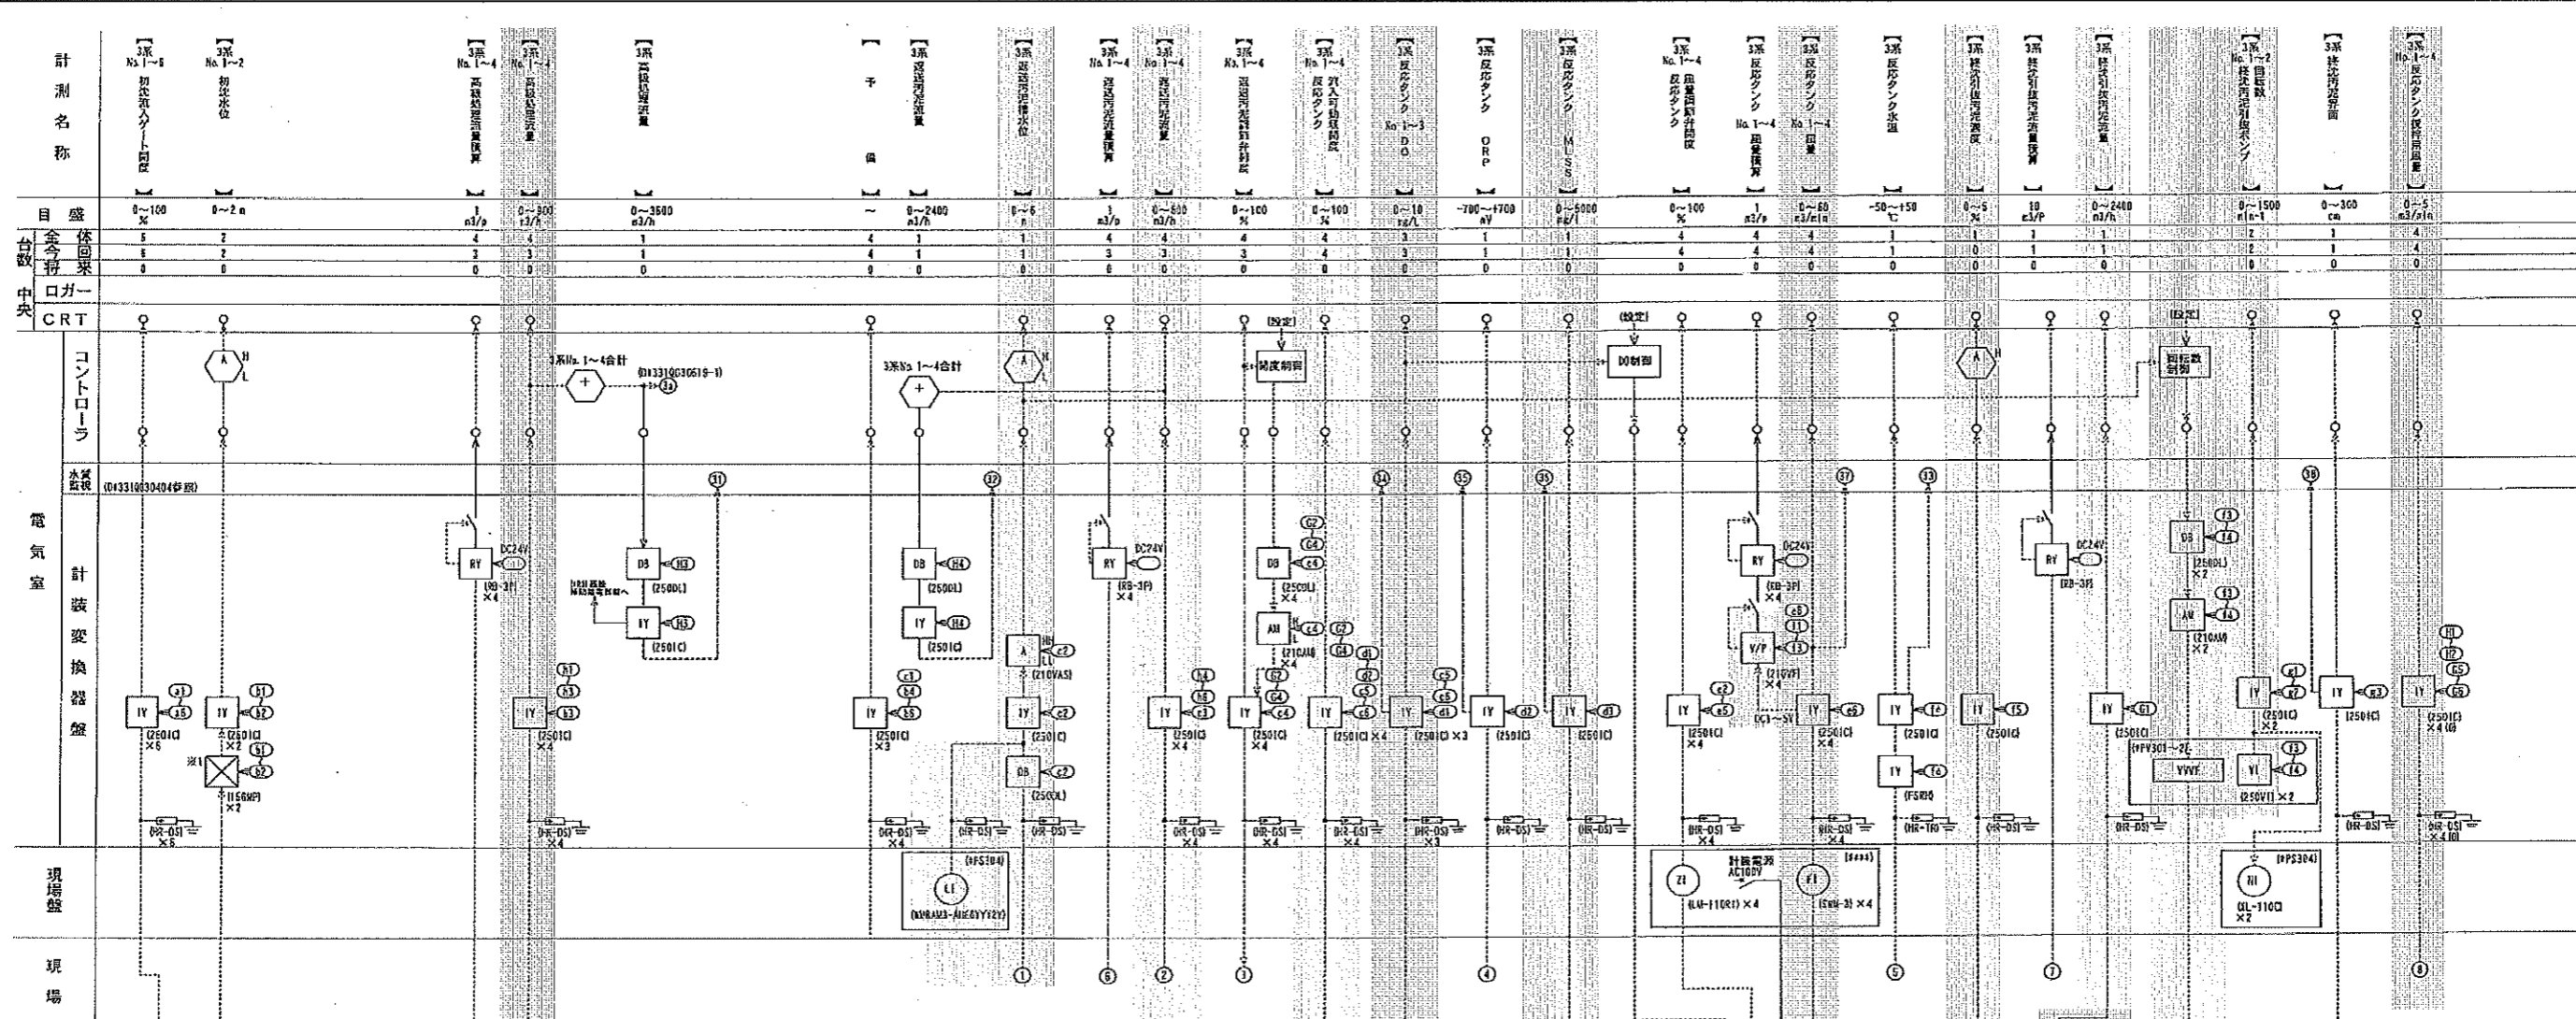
計測名称

【3系 No.1~6】初沈流入ゲート開度
【3系 No.1~2】初沈水位
【3系 No.1~4】高級処理流量積算
【3系 No.1~4】高級処理流量
【3系】高級処理流量
【予備】
【3系】返送汚泥流量
【3系】返送汚泥槽水位
【3系 No.1~4】返送汚泥量積算
【3系 No.1~4】返送汚泥量
【3系 No.1~4】返送汚泥調節弁開度
【3系 No.1~4】流入可動堰開度 反応タンク
【3系】反応タンク No.1~3 DO
【3系】反応タンク ORP
【3系】反応タンク MLSS
【3系 No.1~4】風量調節弁開度 反応タンク
【3系】反応タンク No.1~4 風量積算
【3系】反応タンク No.1~4 風量
【3系】反応タンク水温
【3系】余剰汚泥濃度
【3系】余剰汚泥量積算
【3系】余剰汚泥流量
【3系 No.1~2】余剰汚泥引抜ポンプ 回転数
【3系】余剰汚泥界面
【3系 No.1~4】反応タンク攪拌空気量

目盛
0~100 %
0~2 m
1 m3/p
0~300 m3/h
0~3500 m3/h
~
0~2400 m3/h
0~6 m
1 m3/p
0~600 m3/h
0~100 %
0~100 %
0~10 mg/L
-700~+700 mV
0~5000 mg/l
0~100 %
1 m3/p
0~60 m3/min
-50~+50 ℃
0~5 %
10 m3/P
0~2400 m3/h
0~1500 min-1
0~300 cm
0~5 m3/min

台数 全体 | 今回 | 将来
6 6 0
2 2 0
4 3 0
4 3 0
1 1 0
4 4 0
1 1 0
1 1 0
4 3 0
4 3 0
4 3 0
4 4 0
3 3 0
1 1 0
1 1 0
4 4 0
4 4 0
4 4 0
1 1 0
1 0 0
1 1 0
1 1 0
2 2 0
1 1 0
4 4 0

中央 ロガー
CRT

コントローラ
3系No.1~4合計
(D4331QG3061S-1)
3系No.1~4合計
[設定]
開度制御
DO制御
(設定)
回転数制御

水質監視 (D4331QG30404参照)

電気室 計装変換器盤
RY DC24V (RB-3F) ×4
DB (250DL)
(高級処理流量計へ)
IY (2501C)
A (210VAS)
AM (210AM) ×4
V/P (210VP)
DC1~5V
YVVF
YI (250VI) ×2
(#PV301~2)
IY (2501C) ×6
IY (2501C) ×2
(156MP) ×2
※1
(HR-DS) ×6
(HR-DS) ×4
(HR-DS) ×3
(HR-TF)
(FSR)
×4 (8)

現場盤
(#PS304)
LE
(MVRAM3-AIE0YY2Y)
計装電源 AC100V
ZI (LU-110R1) ×4
FI (SWN-3) ×4
(#PS304)
NI (XL-110C) ×2

現場
①⑥②③④⑤⑦⑧